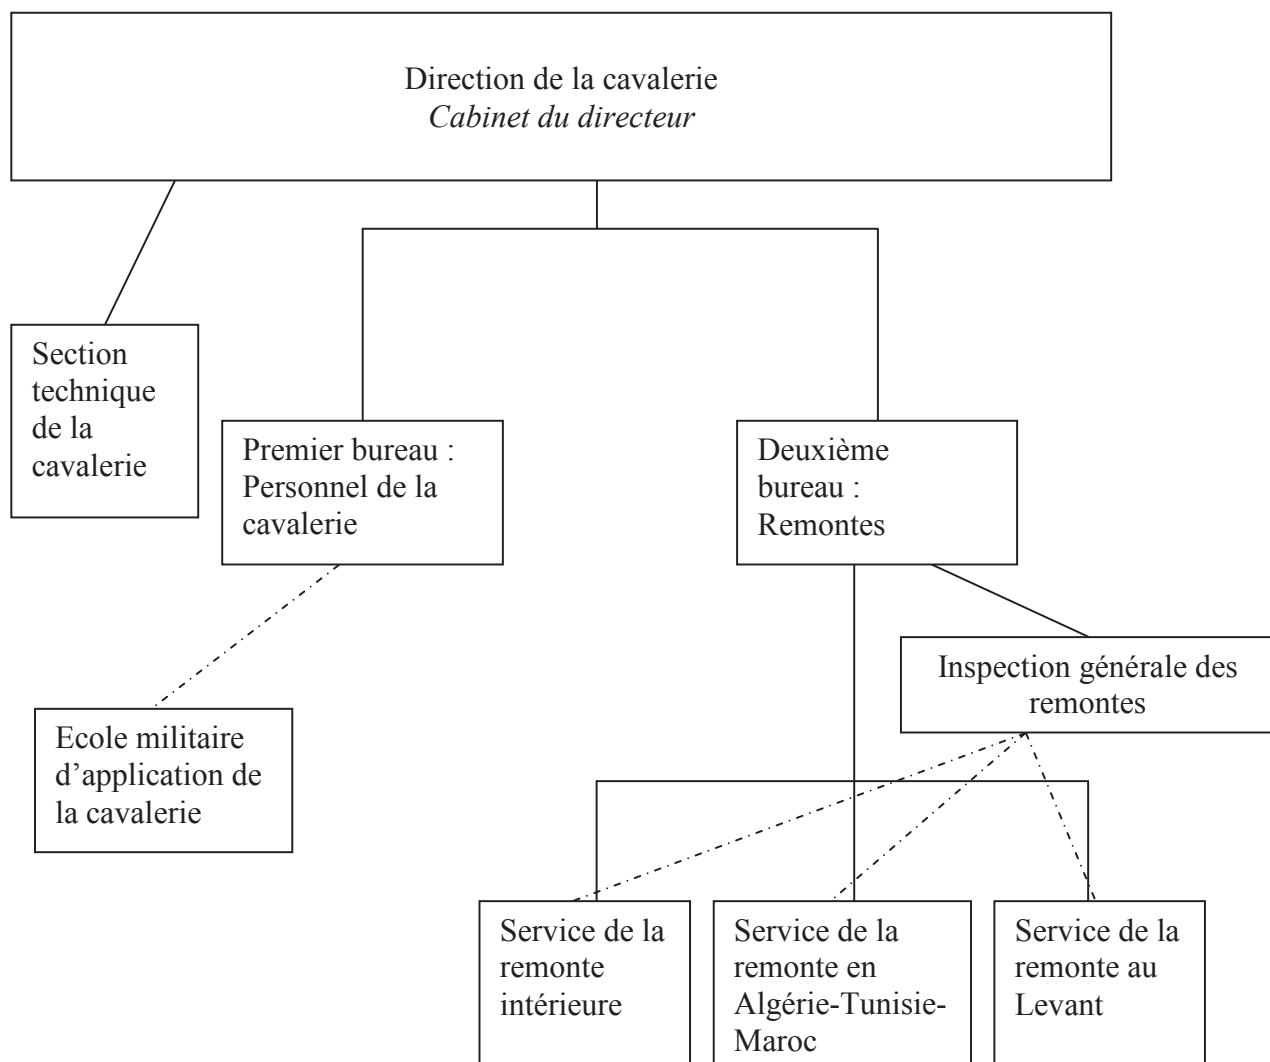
Direction de la cavalerie
*Cabinet du directeur*

Section technique de la cavalerie

Premier bureau : Personnel de la cavalerie

Deuxième bureau : Remontes

Inspection générale des remontes

Ecole militaire d'application de la cavalerie

Service de la remonte intérieure

Service de la remonte en Algérie-Tunisie-Maroc

Service de la remonte au Levant